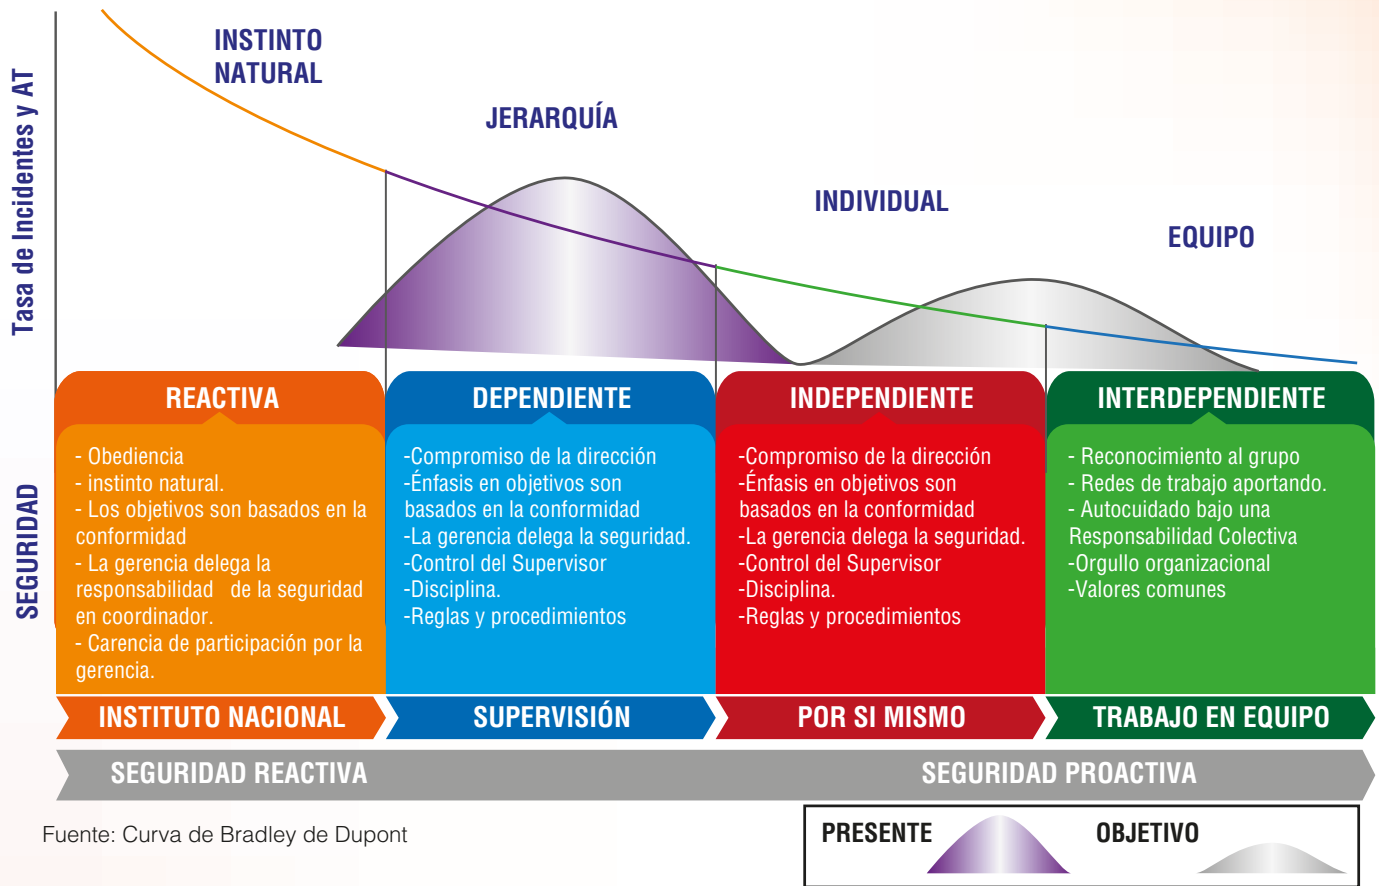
Tasa de Incidentes y AT

INSTINTO NATURAL

JERARQUÍA

INDIVIDUAL

EQUIPO

SEGURIDAD

REACTIVA

- Obediencia
- instinto natural.
- Los objetivos son basados en la conformidad
- La gerencia delega la responsabilidad de la seguridad en coordinador.
- Carencia de participación por la gerencia.

DEPENDIENTE

-Compromiso de la dirección
-Énfasis en objetivos son basados en la conformidad
-La gerencia delega la seguridad.
-Control del Supervisor
-Disciplina.
-Reglas y procedimientos

INDEPENDIENTE

-Compromiso de la dirección
-Énfasis en objetivos son basados en la conformidad
-La gerencia delega la seguridad.
-Control del Supervisor
-Disciplina.
-Reglas y procedimientos

INTERDEPENDIENTE

- Reconocimiento al grupo
- Redes de trabajo aportando.
- Autocuidado bajo una Responsabilidad Colectiva
-Orgullo organizacional
-Valores comunes

INSTITUTO NACIONAL

SUPERVISIÓN

POR SI MISMO

TRABAJO EN EQUIPO

SEGURIDAD REACTIVA

SEGURIDAD PROACTIVA

Fuente: Curva de Bradley de Dupont

PRESENTE

OBJETIVO